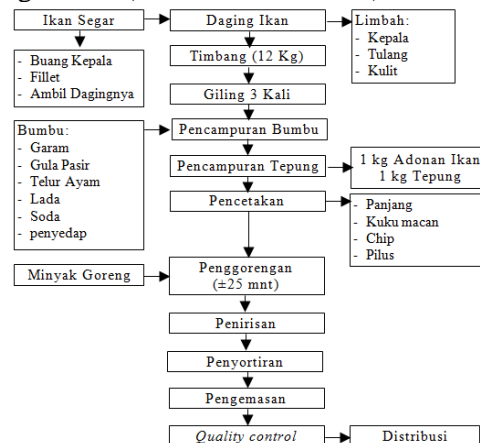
Ikan Segar

- Buang Kepala
- Fillet
- Ambil Dagingnya

Daging Ikan

Limbah:
- Kepala
- Tulang
- Kulit

Timbang (12 Kg)

Giling 3 Kali

Bumbu:
- Garam
- Gula Pasir
- Telur Ayam
- Lada
- Soda
- penyedap

Pencampuran Bumbu

Pencampuran Tepung

1 kg Adonan Ikan : 1 kg Tepung

Pencetakan

- Panjang
- Kuku macan
- Chip
- Pilus

Minyak Goreng

Penggorengan (±25 mnt)

Penirisan

Penyortiran

Pengemasan

Quality control

Distribusi